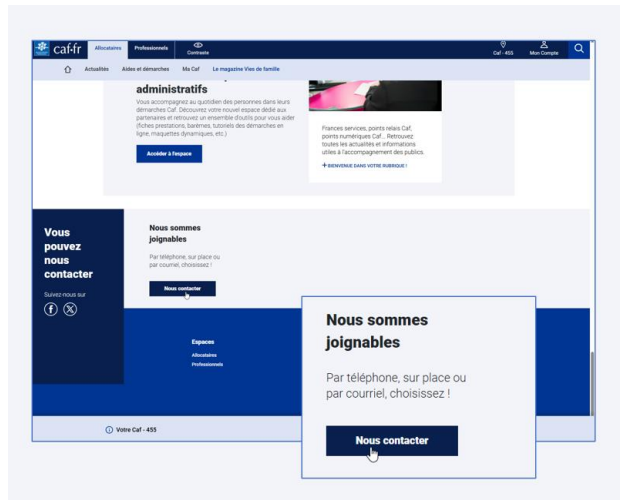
caf·fr Allocataires Professionnels Contrastes Caf - 455 Mon Compte

Actualités Aides et démarches Ma Caf Le magazine Vies de famille

administratifs

Vous accompagnez au quotidien des personnes dans leurs démarches Caf. Découvrez votre nouvel espace dédié aux partenaires et retrouvez un ensemble d'outils pour vous aider (fiches prestations, barèmes, tutoriels des démarches en ligne, maquettes dynamiques, etc.)

Accéder à l'espace

France services, points relais Caf, points numériques Caf... Retrouvez toutes les actualités et informations utiles à l'accompagnement des publics.

+ BIENVENUE DANS VOTRE RUBRIQUE !

Vous pouvez nous contacter

Suivez-nous sur

Nous sommes joignables

Par téléphone, sur place ou par courriel, choisissez !

Nous contacter

Espaces

Allocataire

Professionnels

Votre Caf - 455

Nous sommes joignables

Par téléphone, sur place ou par courriel, choisissez !

Nous contacter